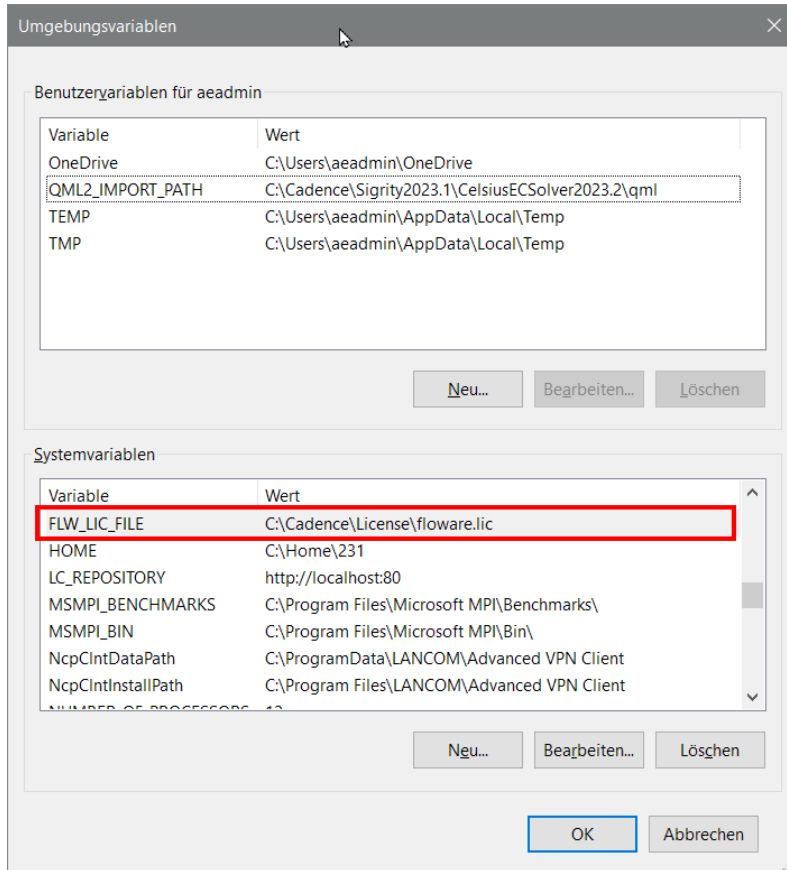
Umgebungsvariablen

Benutzervariablen für aeadmin

| Variable | Wert |
|---|---|
| OneDrive | C:\Users\aeadmin\OneDrive |
| QML2_IMPORT_PATH | C:\Cadence\Sigrity2023.1\CelsiusECSolver2023.2\qml |
| TEMP | C:\Users\aeadmin\AppData\Local\Temp |
| TMP | C:\Users\aeadmin\AppData\Local\Temp |

Neu... Bearbeiten... Löschen

Systemvariablen

| Variable | Wert |
|---|---|
| FLW_LIC_FILE | C:\Cadence\License\floware.lic |
| HOME | C:\Home\231 |
| LC_REPOSITORY | http://localhost:80 |
| MSMPI_BENCHMARKS | C:\Program Files\Microsoft MPI\Benchmarks\ |
| MSMPI_BIN | C:\Program Files\Microsoft MPI\Bin\ |
| NcpClntDataPath | C:\ProgramData\LANCOM\Advanced VPN Client |
| NcpClntInstallPath | C:\Program Files\LANCOM\Advanced VPN Client |
| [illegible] | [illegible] |

Neu... Bearbeiten... Löschen

OK Abbrechen